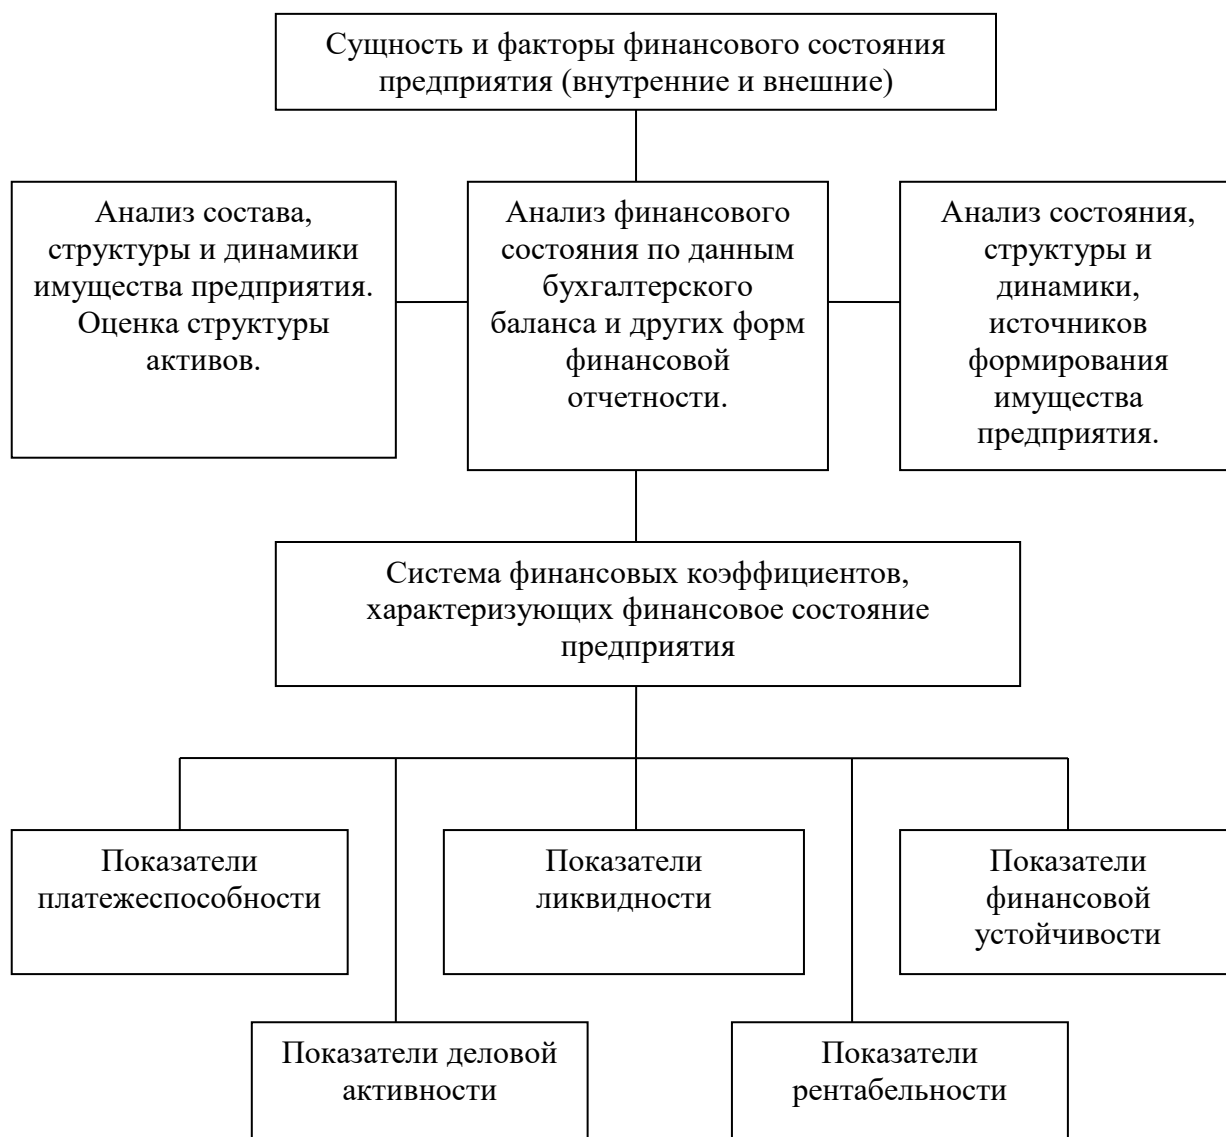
Сущность и факторы финансового состояния предприятия (внутренние и внешние)

Анализ состава, структуры и динамики имущества предприятия. Оценка структуры активов.

Анализ финансового состояния по данным бухгалтерского баланса и других форм финансовой отчетности.

Анализ состояния, структуры и динамики, источников формирования имущества предприятия.

Система финансовых коэффициентов, характеризующих финансовое состояние предприятия

Показатели платежеспособности

Показатели ликвидности

Показатели финансовой устойчивости

Показатели деловой активности

Показатели рентабельности